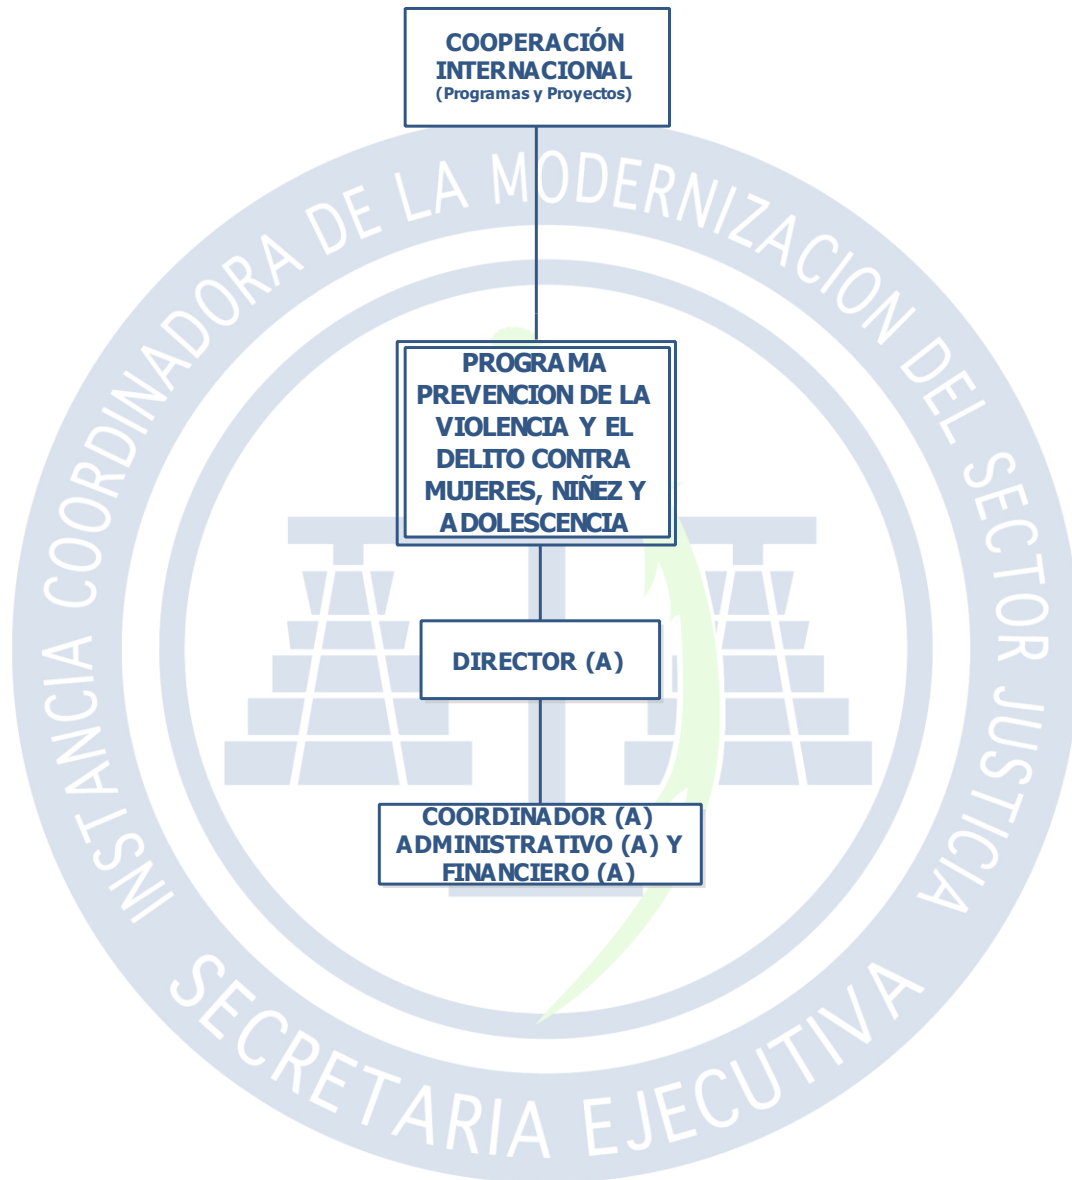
COOPERACIÓN INTERNACIONAL
(Programas y Proyectos)

PROGRAMA PREVENCION DE LA VIOLENCIA Y EL DELITO CONTRA MUJERES, NIÑEZ Y ADOLESCENCIA

DIRECTOR (A)

COORDINADOR (A) ADMINISTRATIVO (A) Y FINANCIERO (A)

INSTANCIA COORDINADORA DE LA MODERNIZACION DEL SECTOR JUSTICIA

SECRETARIA EJECUTIVA